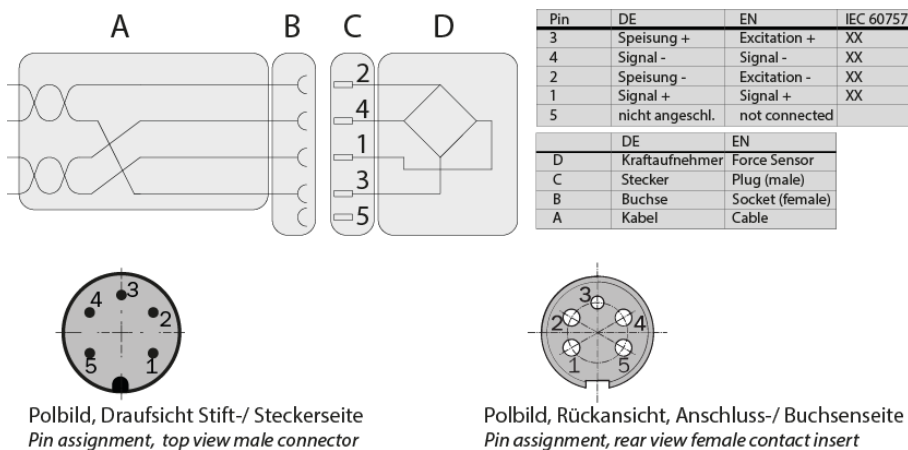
A B C D

2
4
1
3
5

| Pin | DE | EN | IEC 60757 |
|---|---|---|---|
| 3 | Speisung + | Excitation + | XX |
| 4 | Signal - | Signal - | XX |
| 2 | Speisung - | Excitation - | XX |
| 1 | Signal + | Signal + | XX |
| 5 | nicht angeschl. | not connected | |

| | DE | EN |
|---|---|---|
| D | Kraftaufnehmer | Force Sensor |
| C | Stecker | Plug (male) |
| B | Buchse | Socket (female) |
| A | Kabel | Cable |

4 3 2 5 1

Polbild, Draufsicht Stift-/ Steckerseite
*Pin assignment, top view male connector*

3 2 4 1 5

Polbild, Rückansicht, Anschluss-/ Buchsenseite
*Pin assignment, rear view female contact insert*